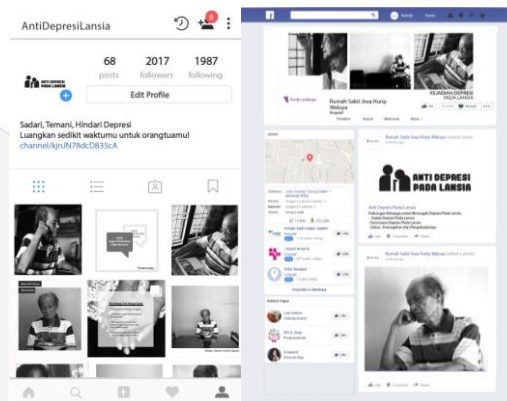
AntiDepresiLansia

68 posts
2017 followers
1987 following

ANTI DEPRESI PADA LANSIA

Edit Profile

Sadari, Temani, Hindari Depresi
Luangkan sedikit waktumu untuk orangtuamu!
channel/kjnJN78dcD835cA

KEJADIAN DEPRESI PADA LANSIA

Rumah Sakit Jiwa Hurip Waluya
Hospital

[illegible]

ANTI DEPRESI PADA LANSIA

Rumah Sakit Jiwa Hurip Waluya